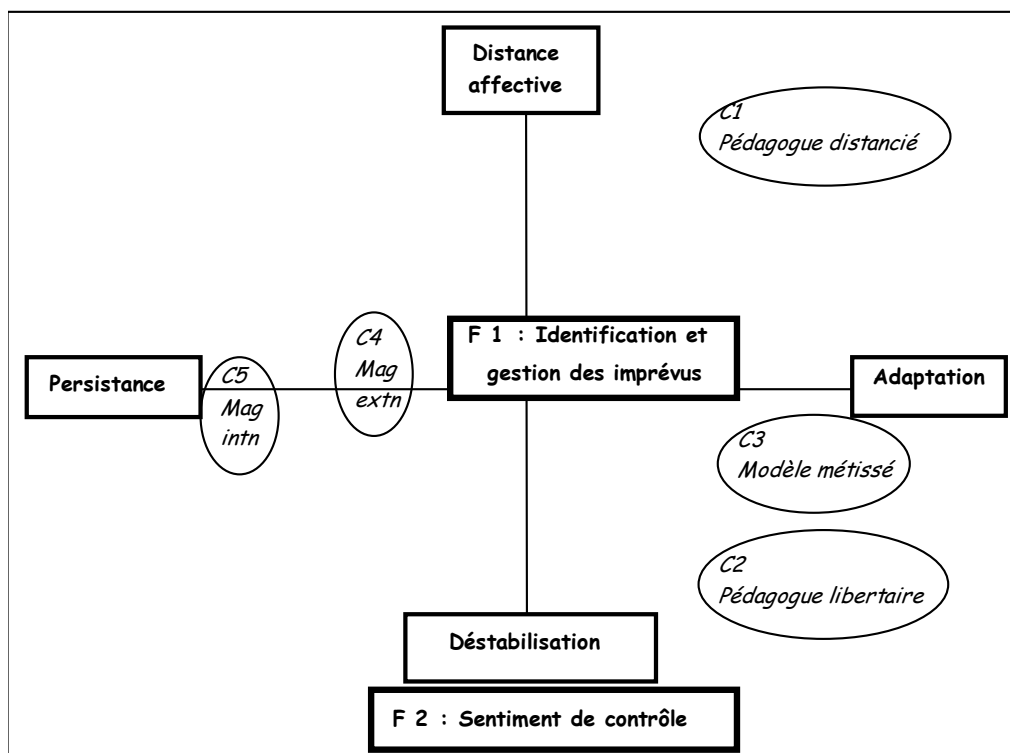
Distance affective

C1
Pédagogue distancié

C4
Mag
extn

F 1 : Identification et gestion des imprévus

Persistance

C5
Mag
intn

Adaptation

C3
Modèle métissé

C2
Pédagogue libertaire

Déstabilisation

F 2 : Sentiment de contrôle